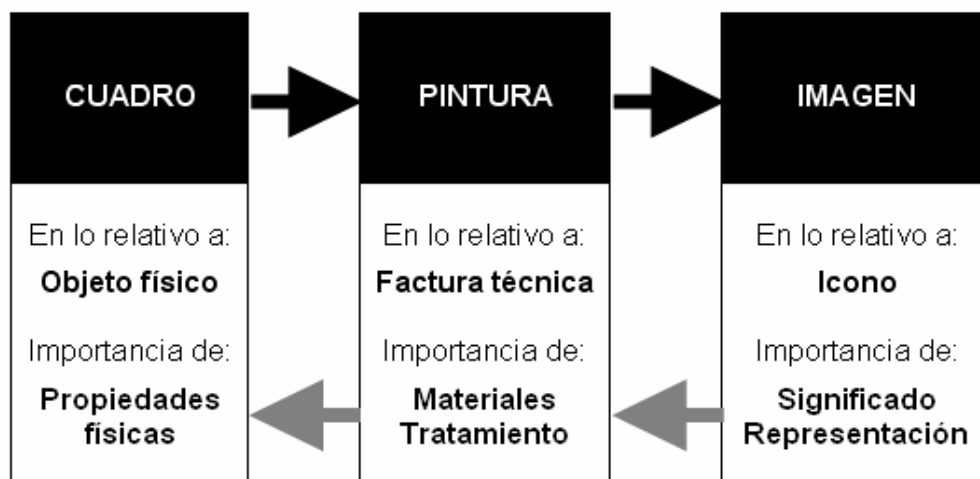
CUADRO

En lo relativo a:

**Objeto físico**

Importancia de:

**Propiedades físicas**

PINTURA

En lo relativo a:

**Factura técnica**

Importancia de:

**Materiales Tratamiento**

IMAGEN

En lo relativo a:

**Icono**

Importancia de:

**Significado Representación**